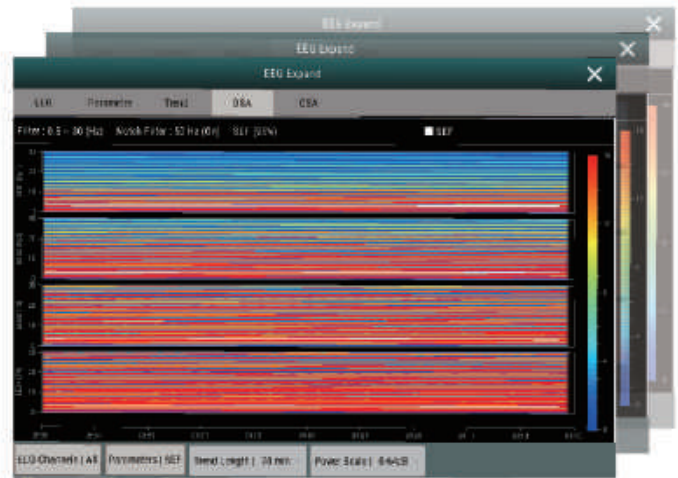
EEG Expand

EEG Expand

EEG Expand

EEG

Parameters

Trend

DSA

CSA

Filter : 0.5 ~ 30 [Hz]

Notch Filter : 50 Hz [On]

SEF [95%]

SEF

EEG Channels [ All ]

Parameters [ SEF ]

Trend Length [ 30 min ]

Power Scale [ 64dB ]